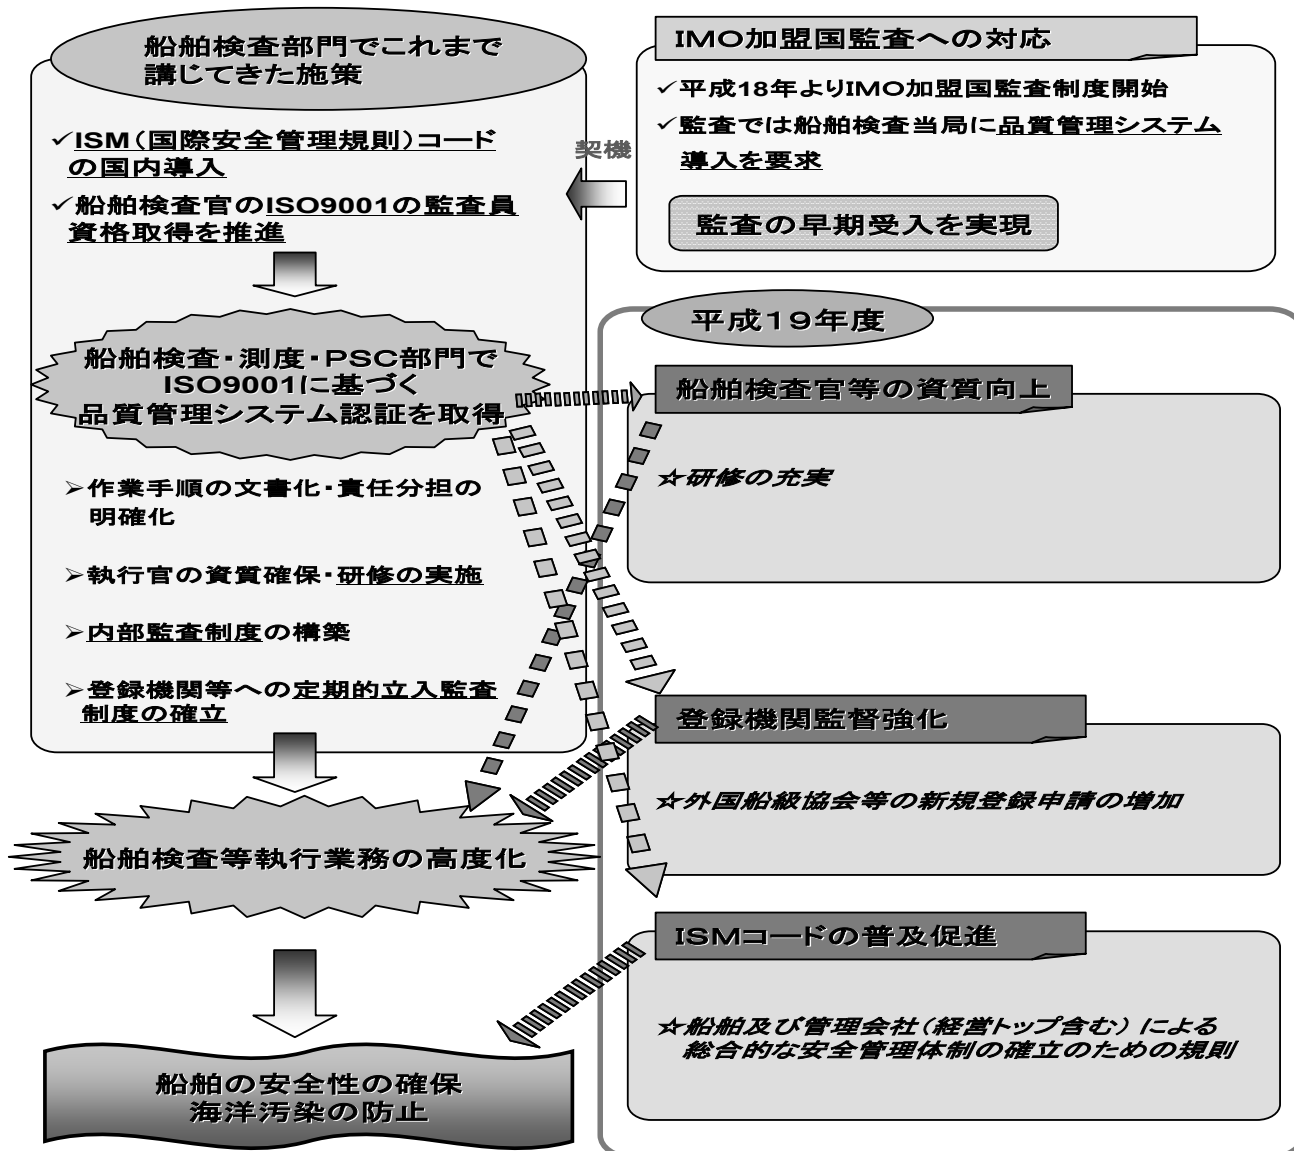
船舶検査部門でこれまで講じてきた施策

✓ISM（国際安全管理規則）コードの国内導入

✓船舶検査官のISO9001の監査員資格取得を推進

船舶検査・測度・PSC部門でISO9001に基づく品質管理システム認証を取得

➢作業手順の文書化・責任分担の明確化

➢執行官の資質確保・研修の実施

➢内部監査制度の構築

➢登録機関等への定期的立入監査制度の確立

船舶検査等執行業務の高度化

船舶の安全性の確保
海洋汚染の防止

IMO加盟国監査への対応

✓平成18年よりIMO加盟国監査制度開始

✓監査では船舶検査当局に品質管理システム導入を要求

監査の早期受入を実現

契機

平成19年度

船舶検査官等の資質向上

☆研修の充実

登録機関監督強化

☆外国船級協会等の新規登録申請の増加

ISMコードの普及促進

☆船舶及び管理会社（経営トップ含む）による総合的な安全管理体制の確立のための規則